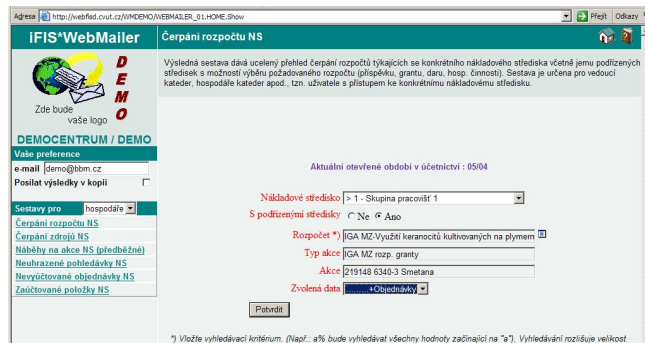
Adresa http://webfisd.cvut.cz/WMDEMO/WEBMAILER_01.HOME.Show Přejít Odkazy

iFIS*WebMailer

Čerpání rozpočtu NS

DEMO

Zde bude vaše logo

DEMOCENTRUM / DEMO

Vaše preference

e-mail demo@bbm.cz

Posílat výsledky v kopii

Sestavy pro hospodáře

Čerpání rozpočtu NS

Čerpání zdrojů NS

Náběhy na akce NS (předběžné)

Neuhrazené pohledávky NS

Nevyúčtované objednávky NS

Zaúčtované položky NS

Výsledná sestava dává ucelený přehled čerpání rozpočtů týkajících se konkrétního nákladového střediska včetně jemu podřízených středisek s možností výběru požadovaného rozpočtu (příspěvku, grantu, daru, hosp. činnosti). Sestava je určena pro vedoucí kateder, hospodáře kateder apod., tzn. uživatele s přístupem ke konkrétnímu nákladovému středisku.

Aktuální otevřené období v účetnictví : 05/04

Nákladové středisko > 1 - Skupina pracovišť 1

S podřízenými středisky Ne Ano

Rozpočet *) IGA MZ-Využití keranocitů kultivovaných na plymem

Typ akce IGA MZ rozp. granty

Akce 219148 6340-3 Smetana

Zvolená data ........+Objednávky

Potvrdit

*) Vložte vyhledávací kritérium. (Např.: a% bude vyhledávat všechny hodnoty začínající na "a"). Vyhledávání rozlišuje velikost